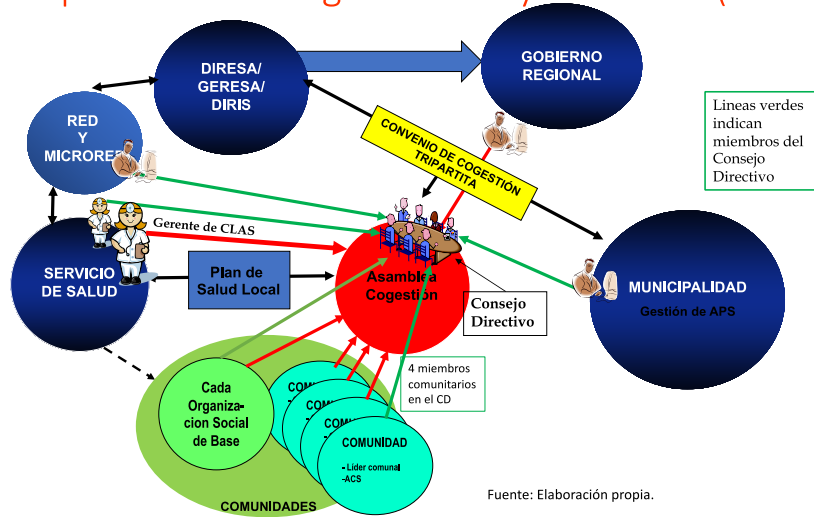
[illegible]

DIRESA/ GERESA/ DIRIS

GOBIERNO REGIONAL

RED Y MICRORED

Lineas verdes indican miembros del Consejo Directivo

CONVENIO DE COGESTIÓN TRIPARTITA

Gerente de CLAS

SERVICIO DE SALUD

Plan de Salud Local

Asamblea Cogestión

Consejo Directivo

MUNICIPALIDAD

Gestión de APS

4 miembros comunitarios en el CD

Cada Organización Social de Base

COMU

COM

COMUNIDAD

-Lider comunal
-ACS

COMUNIDADES

Fuente: Elaboración propia.